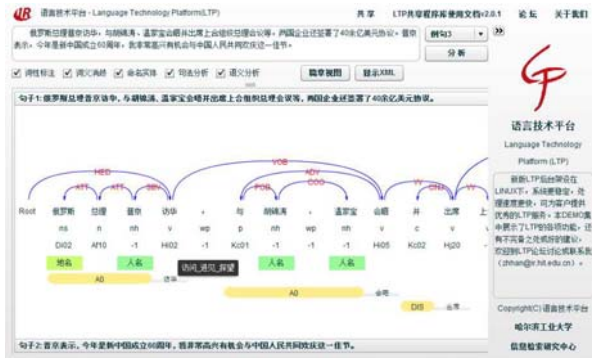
语言技术平台 - Language Technology Platform(LTP)　　共享　　LTP共享程序使用文档v2.0.1　　论坛　　关于我们

俄罗斯总理普京访华，与胡锦涛、温家宝会晤并出席上合组织总理会议等，两国企业还签署了40余亿美元协议。普京表示，今年是新中国成立60周年，我亲率高兴有机会与中国人民共同欢庆这一佳节。

例句3
分析

词性标注　词义消歧　命名实体　句法分析　语义分析　　简单视图　　显示XML

句子1：俄罗斯总理普京访华，与胡锦涛、温家宝会晤并出席上合组织总理会议等，两国企业还签署了40余亿美元协议。

HED　ATT　ATT　SBV　VOB　ADV　POB　COO　VV　CNJ　VV

Root　俄罗斯　总理　普京　访华　，　与　胡锦涛　、　温家宝　会晤　并　出席　上

ns　n　nh　v　wp　p　nh　wp　nh　v　c　v

Di02　Af10　-1　Hi02　-1　Kc01　-1　-1　-1　Hi05　Kc02　Hj20

地名　人名　人名　人名

语义_通讯_探望

A0　A0

会晤

DIS　出席

语言技术平台
Language Technology Platform (LTP)

新版LTP平台采用在LINUX下，系统更稳定，处理速度更快，可为客户提供优秀的LTP服务。本DEMO展中展示了LTP的各项功能，还有不完善之处或好的建议，欢迎到LTP论坛讨论或联系我们(zhhan@ir.hit.edu.cn)。

Copyright(C) 语言技术平台

哈尔滨工业大学

信息检索研究中心

句子2：普京表示，今年是新中国成立60周年，我非常高兴有机会与中国人民共同欢庆这一佳节。